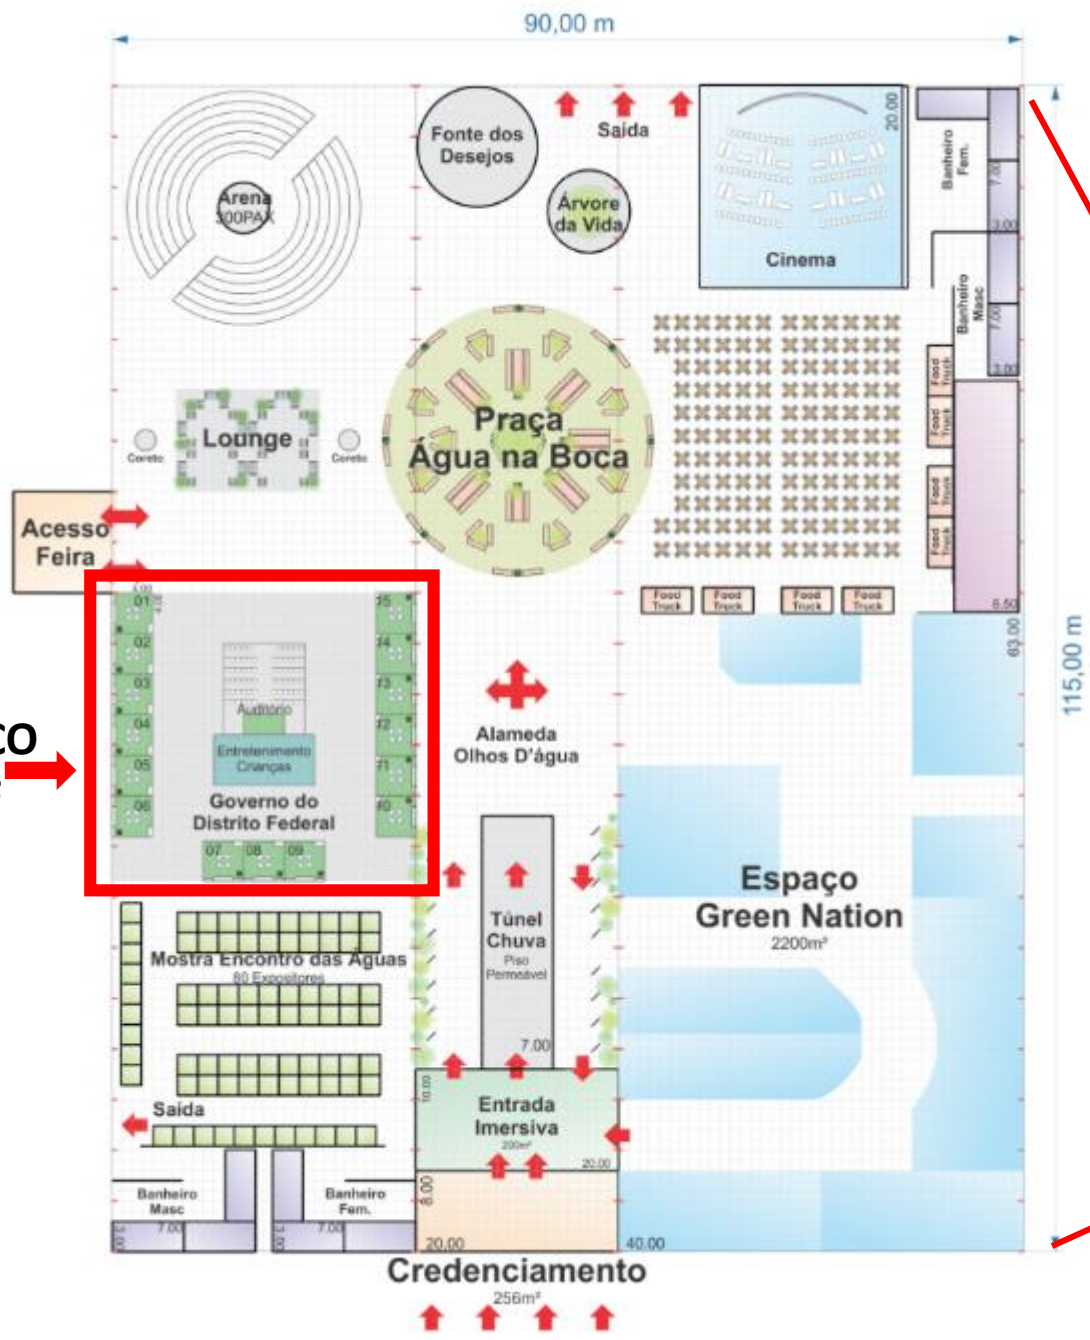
90,00 m

Fonte dos Desejos

Saída

Árvore da Vida

Arena 300PAX

20,00

Cinema

Banheiro Fem.

7,00

3,00

Banheiro Masc

7,00

3,00

Lounge

Coreto

Coreto

Praça Água na Boca

Food Truck

Food Truck

Food Truck

Food Truck

Acesso Feira

01

02

03

04

05

06

15

14

13

12

11

10

Auditório

Entretenimento Crianças

Governo do Distrito Federal

07

08

09

Food Truck

Food Truck

Food Truck

Food Truck

6,50

63,00

115,00 m

Alameda Olhos D'água

co

Espaço Green Nation

2200m²

Túnel Chuva

Piso Permeável

7,00

Mostra Encontro das Águas

80 Expositores

Saída

10,00

Entrada Imersiva

200m²

20,00

Banheiro Masc

7,00

3,00

Banheiro Fem.

7,00

3,00

8,00

20,00

40,00

Credenciamento

256m²